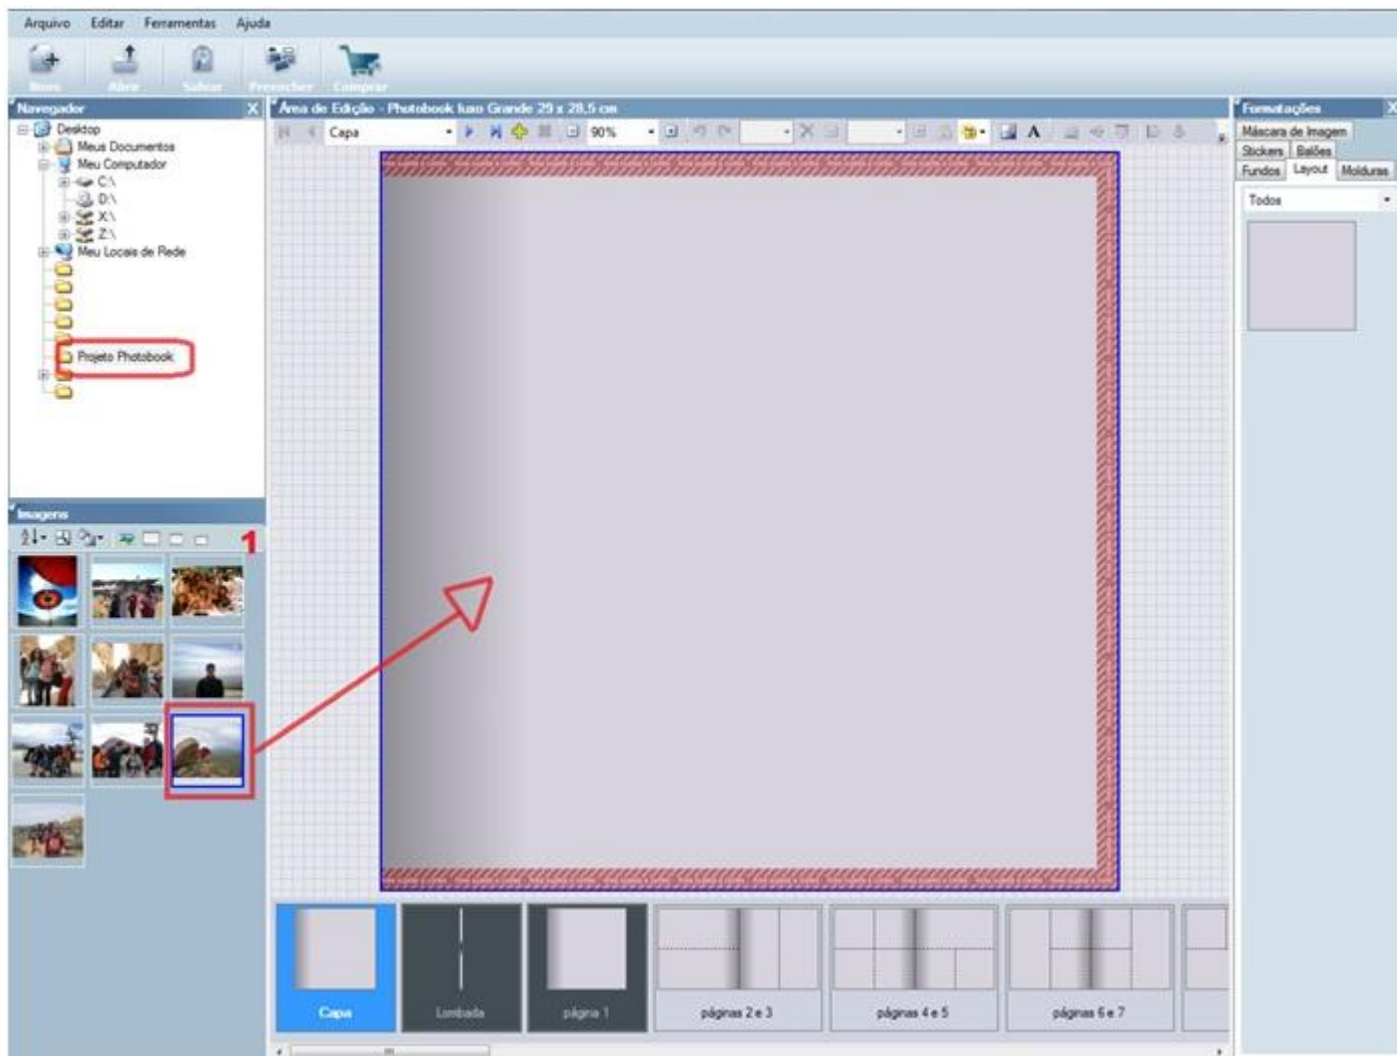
Arquivo Editar Ferramentas Ajuda

Novo Abrir Salvar Preencher Comprar

Navegador X

Desktop
Meus Documentos
Meu Computador
C:\
D:\
X:\
Z:\
Meu Locais de Rede
Projeto Photobook

Imagens

1

Área de Edição - Photobook luxo Grande 29 x 28,5 cm

Capa 90%

Formatações X

Máscara de Imagem
Stickers Balões
Fundos Layout Molduras

Todos

Capa
Lombada
página 1
páginas 2 e 3
páginas 4 e 5
páginas 6 e 7